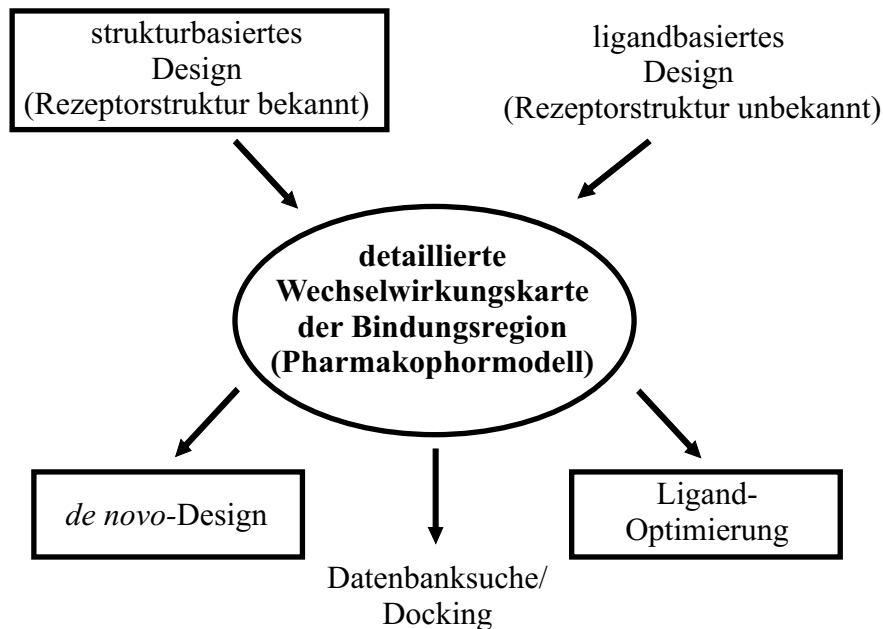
strukturbasiertes Design (Rezeptorstruktur bekannt)

ligandbasiertes Design (Rezeptorstruktur unbekannt)

detaillierte Wechselwirkungskarte der Bindungsregion (Pharmakophormodell)

de novo-Design

Datenbanksuche/ Docking

Ligand-Optimierung